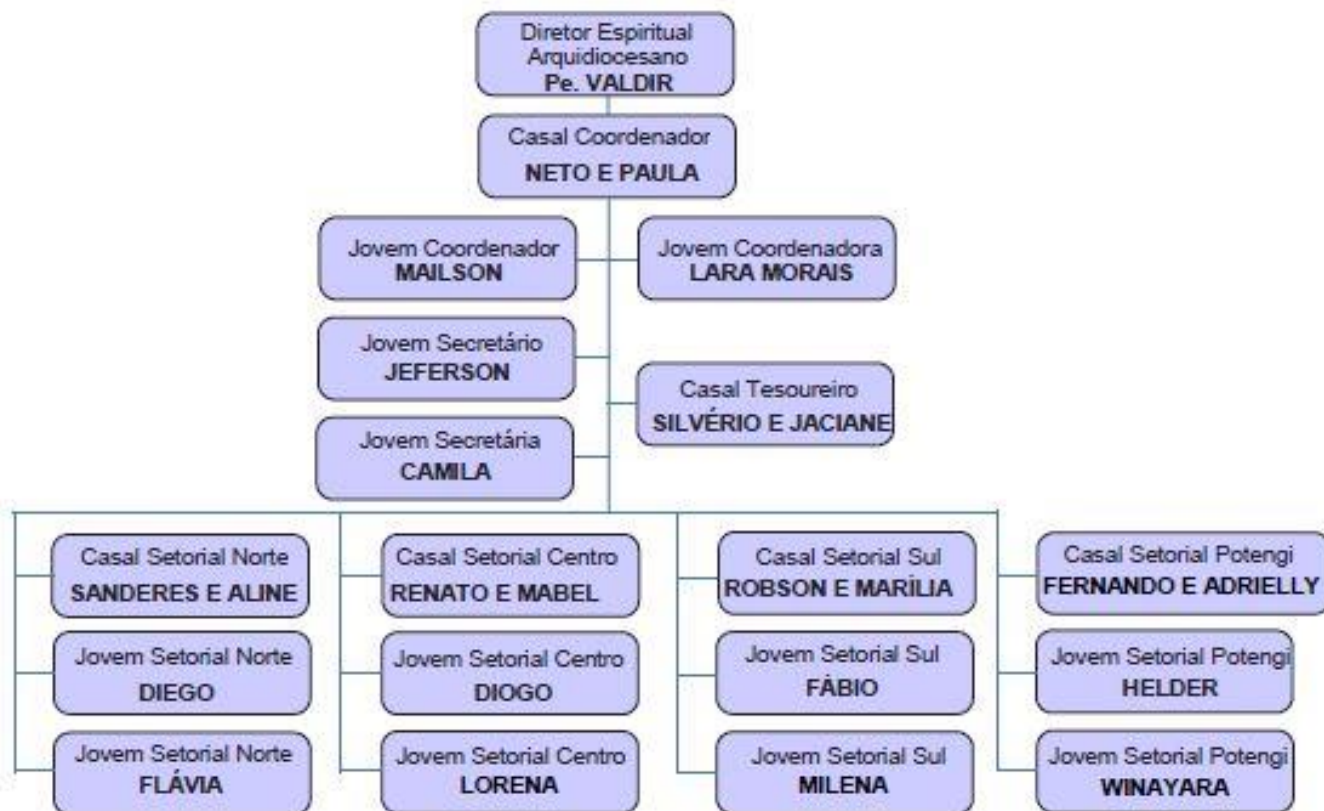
Diretor Espiritual Arquidiocesano
Pe. VALDIR

Casal Coordenador
NETO E PAULA

Jovem Coordenador
MAILSON

Jovem Coordenadora
LARA MORAIS

Jovem Secretário
JEFERSON

Casal Tesoureiro
SILVÉRIO E JACIANE

Jovem Secretária
CAMILA

Casal Setorial Norte
SANDERES E ALINE

Jovem Setorial Norte
DIEGO

Jovem Setorial Norte
FLÁVIA

Casal Setorial Centro
RENATO E MABEL

Jovem Setorial Centro
DIOGO

Jovem Setorial Centro
LORENA

Casal Setorial Sul
ROBSON E MARÍLIA

Jovem Setorial Sul
FÀBIO

Jovem Setorial Sul
MILENA

Casal Setorial Potengi
FERNANDO E ADRIELLY

Jovem Setorial Potengi
HELDER

Jovem Setorial Potengi
WINAYARA